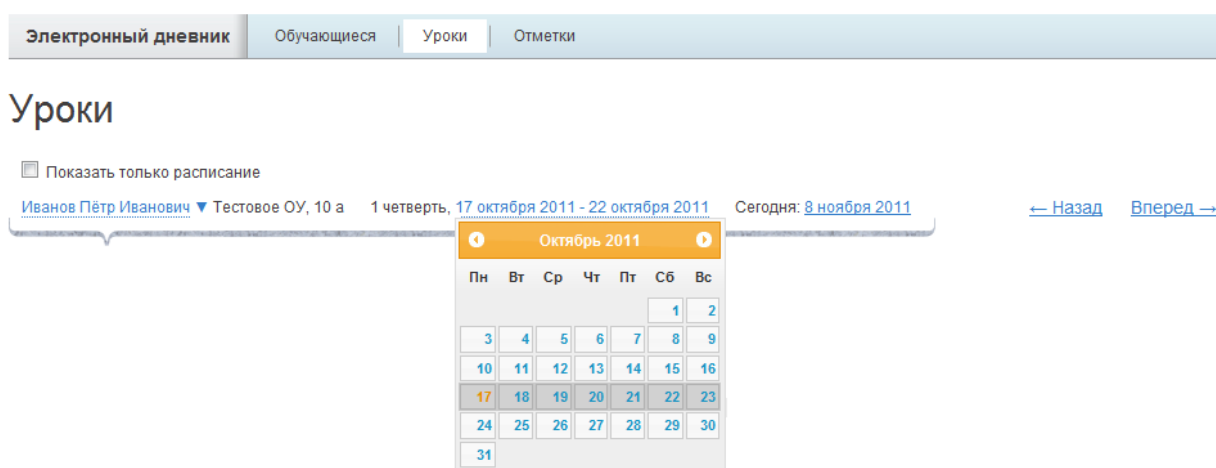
Электронный дневник | Обучающиеся | Уроки | Отметки

Уроки

Показать только расписание

Иванов Пётр Иванович ▼ Тестовое ОУ, 10 а 1 четверть, 17 октября 2011 - 22 октября 2011 Сегодня: 8 ноября 2011 ← Назад Вперед →

Октябрь 2011

| Пн | Вт | Ср | Чт | Пт | Сб | Вс |
|---|---|---|---|---|---|---|
| | | | | | 1 | 2 |
| 3 | 4 | 5 | 6 | 7 | 8 | 9 |
| 10 | 11 | 12 | 13 | 14 | 15 | 16 |
| 17 | 18 | 19 | 20 | 21 | 22 | 23 |
| 24 | 25 | 26 | 27 | 28 | 29 | 30 |
| 31 | | | | | | |